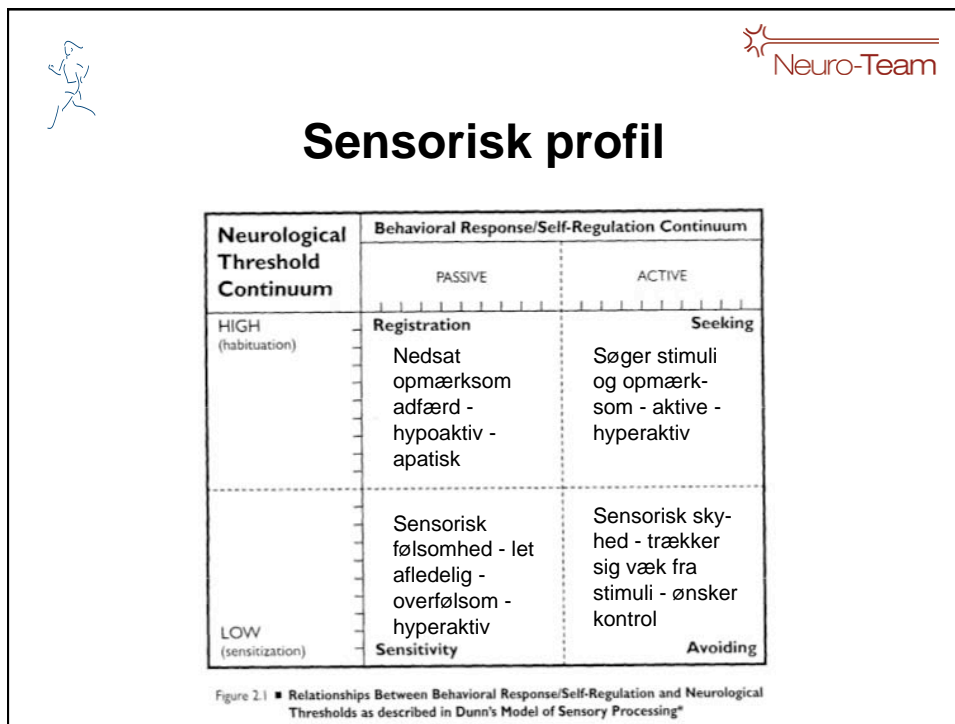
Neuro-Team

Sensorisk profil

| Neurological Threshold Continuum | Behavioral Response/Self-Regulation Continuum | |
|---|---|---|
| | PASSIVE | ACTIVE |
| HIGH (habituation) | Registration Nedsat opmærksom adfærd - hypoaktiv - apatisk | Seeking Søger stimuli og opmærksom - aktive - hyperaktiv |
| LOW (sensitization) | Sensorisk følsomhed - let afledelig - overfølsom - hyperaktiv Sensitivity | Sensorisk skyhed - trækker sig væk fra stimuli - ønsker kontrol Avoiding |

Figure 2.1 ■ Relationships Between Behavioral Response/Self-Regulation and Neurological Thresholds as described in Dunn's Model of Sensory Processing*